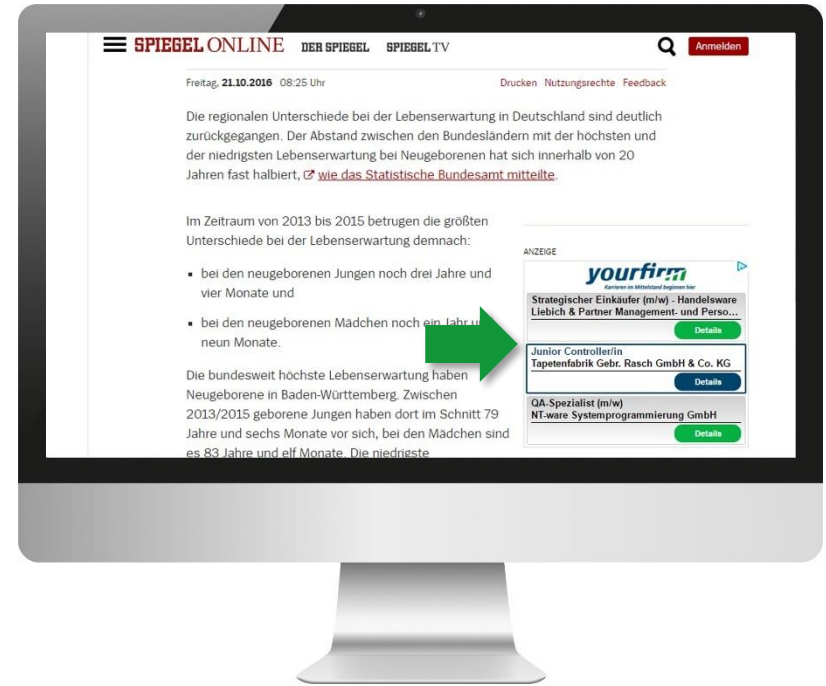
SPIEGEL ONLINE DER SPIEGEL SPIEGEL TV

Anmelden

Freitag, 21.10.2016 08:25 Uhr

Drucken Nutzungsrechte Feedback

Die regionalen Unterschiede bei der Lebenserwartung in Deutschland sind deutlich zurückgegangen. Der Abstand zwischen den Bundesländern mit der höchsten und der niedrigsten Lebenserwartung bei Neugeborenen hat sich innerhalb von 20 Jahren fast halbiert, wie das Statistische Bundesamt mitteilte.

Im Zeitraum von 2013 bis 2015 betrugen die größten Unterschiede bei der Lebenserwartung demnach:

- bei den neugeborenen Jungen noch drei Jahre und vier Monate und
- bei den neugeborenen Mädchen noch ein Jahr u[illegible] neun Monate.

Die bundesweit höchste Lebenserwartung haben Neugeborene in Baden-Württemberg. Zwischen 2013/2015 geborene Jungen haben dort im Schnitt 79 Jahre und sechs Monate vor sich, bei den Mädchen sind es 83 Jahre und elf Monate. Die niedrigste

ANZEIGE

yourfirm
Karriere im Mittelstand beginnt hier

Strategischer Einkäufer (m/w) - Handelsware
Liebich & Partner Management- und Perso...
Details

Junior Controller/in
Tapetenfabrik Gebr. Rasch GmbH & Co. KG
Details

QA-Spezialist (m/w)
NT-ware Systemprogrammierung GmbH
Details